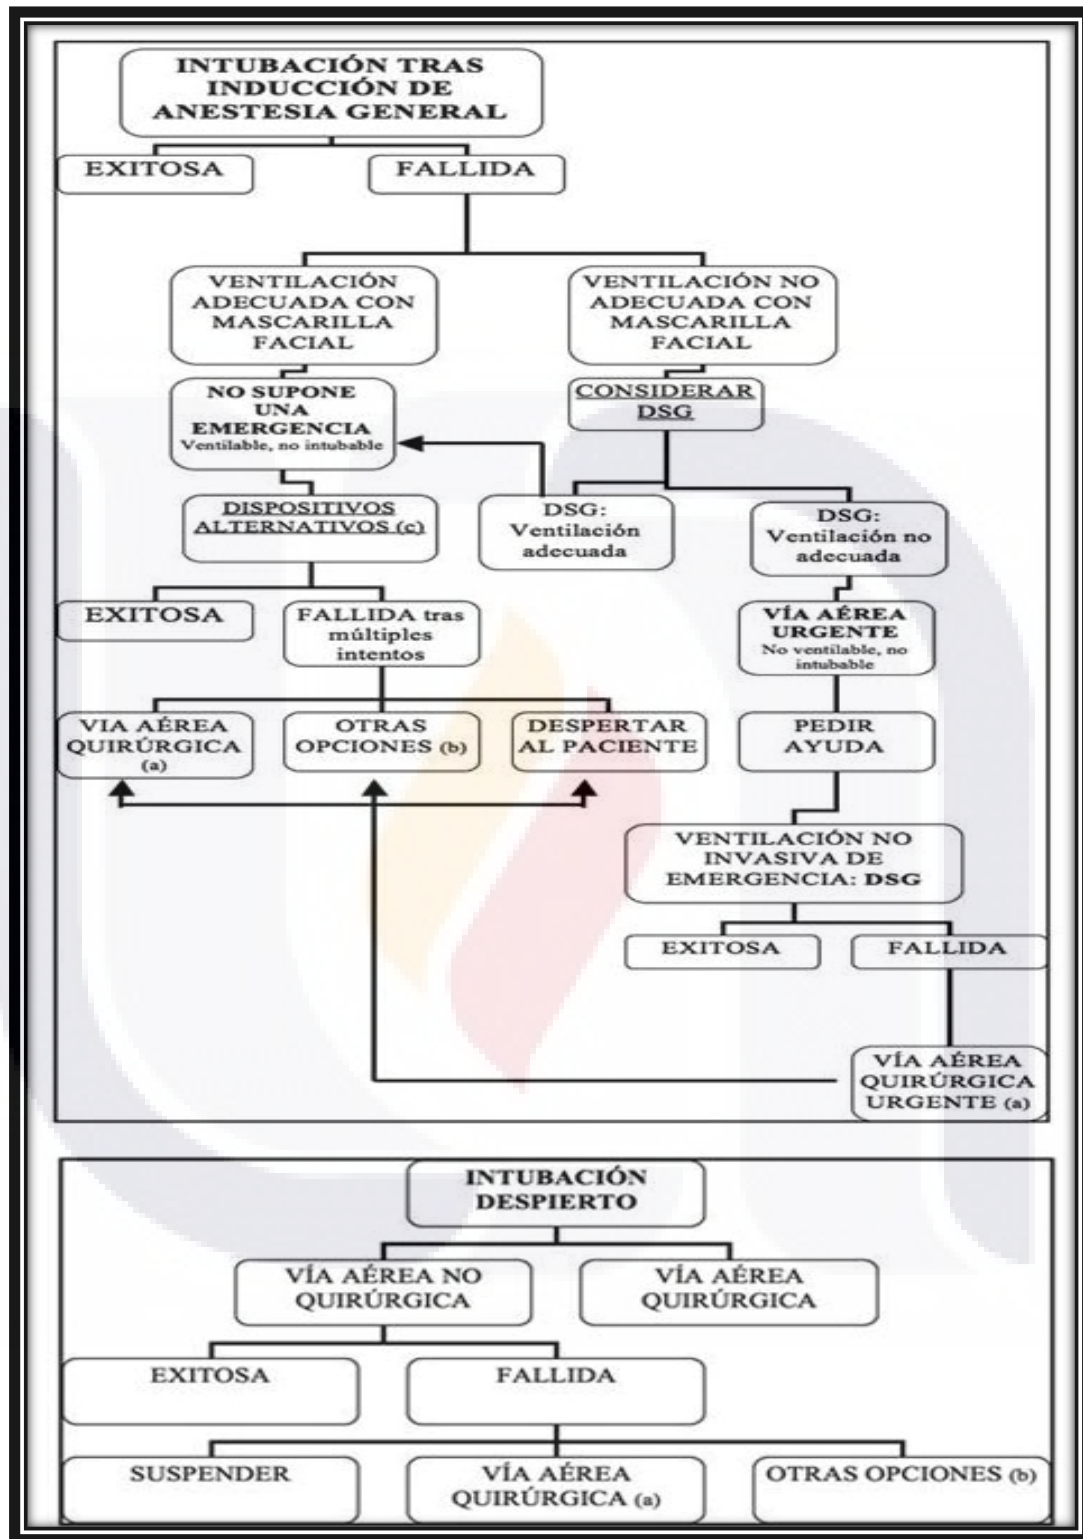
INTUBACIÓN TRAS INDUCCIÓN DE ANESTESIA GENERAL

EXITOSA

FALLIDA

VENTILACIÓN ADECUADA CON MASCARILLA FACIAL

VENTILACIÓN NO ADECUADA CON MASCARILLA FACIAL

NO SUPONE UNA EMERGENCIA
Ventilable, no intubable

CONSIDERAR DSG

DISPOSITIVOS ALTERNATIVOS (c)

DSG: Ventilación adecuada

DSG: Ventilación no adecuada

EXITOSA

FALLIDA tras múltiples intentos

VÍA AÉREA URGENTE
No ventilable, no intubable

VIA AÉREA QUIRÚRGICA (a)

OTRAS OPCIONES (b)

DESPERTAR AL PACIENTE

PEDIR AYUDA

VENTILACIÓN NO INVASIVA DE EMERGENCIA: DSG

EXITOSA

FALLIDA

VÍA AÉREA QUIRÚRGICA URGENTE (a)

INTUBACIÓN DESPIERTO

VÍA AÉREA NO QUIRÚRGICA

VÍA AÉREA QUIRÚRGICA

EXITOSA

FALLIDA

SUSPENDER

VÍA AÉREA QUIRÚRGICA (a)

OTRAS OPCIONES (b)